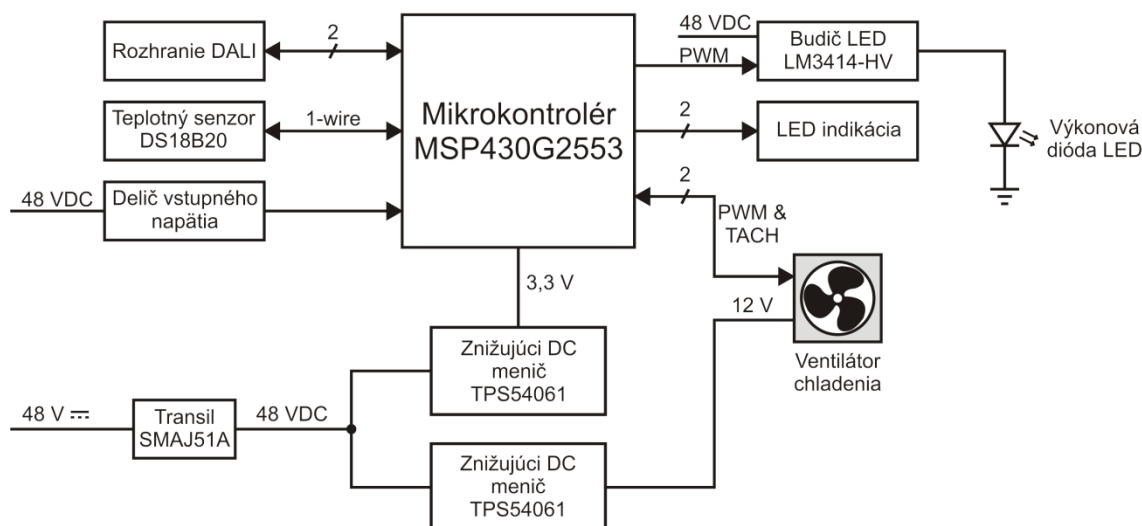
Rozhranie DALI

2

Mikrokontrolér MSP430G2553

48 VDC

PWM

Budič LED LM3414-HV

Teplotný senzor DS18B20

1-wire

2

LED indikácia

Výkonová dióda LED

48 VDC

Delič vstupného napätia

2

PWM & TACH

3,3 V

12 V

Znižujúci DC menič TPS54061

Ventilátor chladenia

48 V ⎓

Transil SMAJ51A

48 VDC

Znižujúci DC menič TPS54061